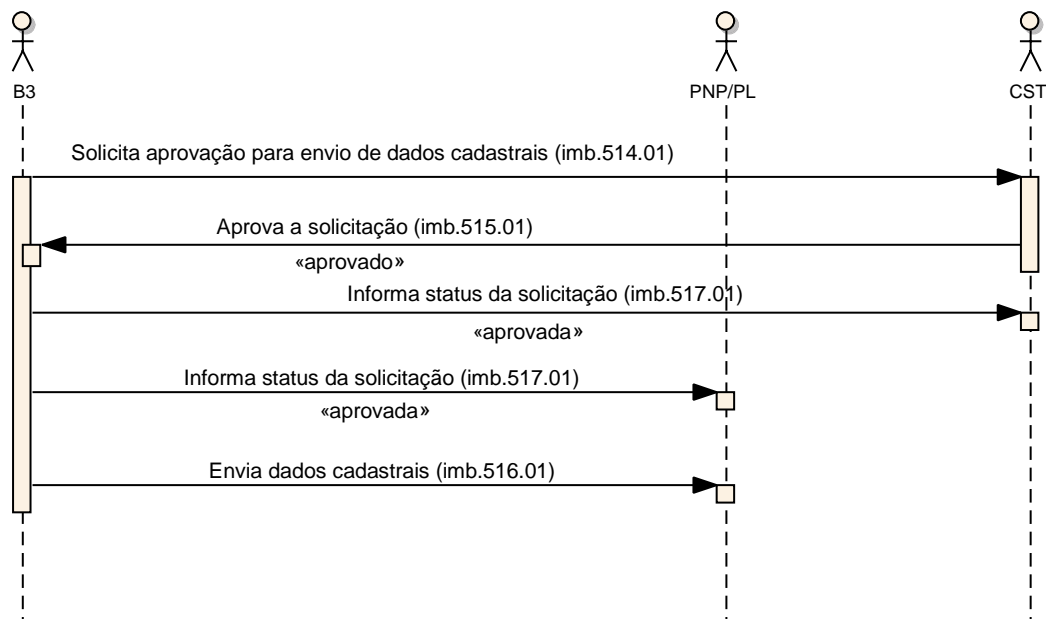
B3

PNP/PL

CST

Solicita aprovação para envio de dados cadastrais (imb.514.01)

Aprova a solicitação (imb.515.01)

«aprovado»

Informa status da solicitação (imb.517.01)

«aprovada»

Informa status da solicitação (imb.517.01)

«aprovada»

Envia dados cadastrais (imb.516.01)